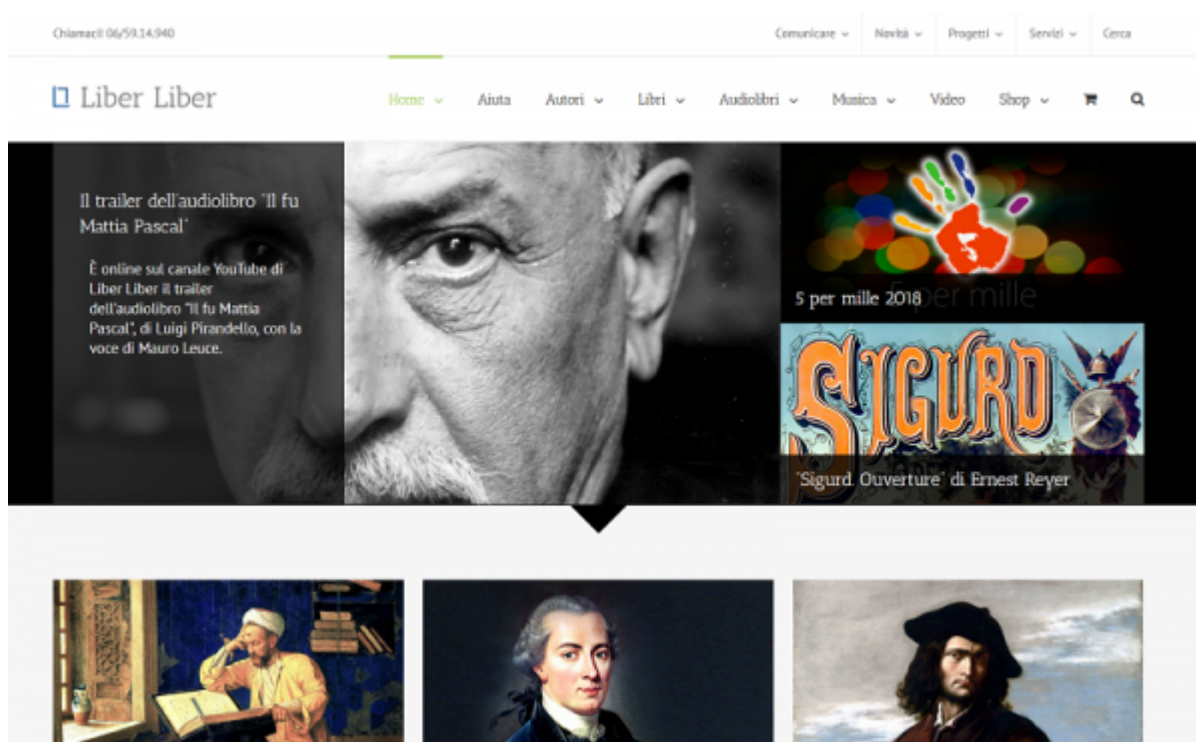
Chiamaci! 06/59.14.940

Comunicare ⌄ Novità ⌄ Progetti ⌄ Servizi ⌄ Cerca

Liber Liber

Home ⌄ Aiuta Autori ⌄ Libri ⌄ Audiolibri ⌄ Musica ⌄ Video Shop ⌄

Il trailer dell'audiolibro "Il fu Mattia Pascal"

È online sul canale YouTube di Liber Liber il trailer dell'audiolibro "Il fu Mattia Pascal", di Luigi Pirandello, con la voce di Mauro Leuce.

5 per mille 2018 5 per mille

SIGURD

"Sigurd Ouverture" di Ernest Reyer